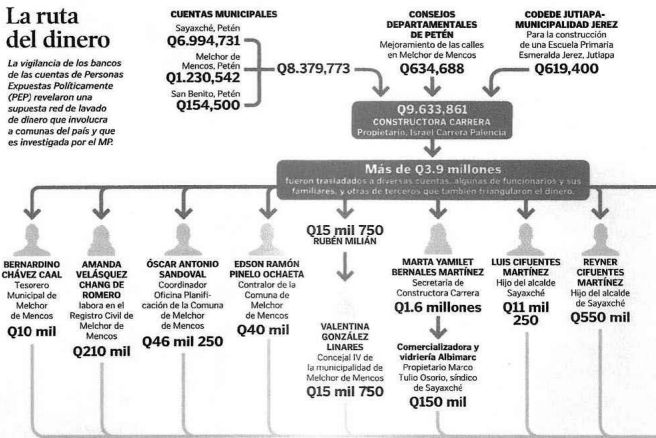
La ruta del dinero

La vigilancia de los bancos de las cuentas de Personas Expuestas Políticamente (PEP) revelaron una supuesta red de lavado de dinero que involucra a comunas del país y que es investigada por el MP.

CUENTAS MUNICIPALES
Sayaxché, Petén
Q6.994,731
Melchor de Mencos, Petén
Q1.230,542
San Benito, Petén
Q154,500

Q8.379,773

CONSEJOS DEPARTAMENTALES DE PETÉN
Mejoramiento de las calles en Melchor de Mencos
Q634,688

CODEDE JUTIAPA-MUNICIPALIDAD JEREZ
Para la construcción de una Escuela Primaria Esmeralda Jerez, Jutiapa
Q619,400

Q9.633,861
CONSTRUCTORA CARRERA
Propietario, Israel Carrera Palencia

Más de Q3.9 millones
fueron trasladados a diversas cuentas, algunas de funcionarios y sus familiares, y otras de terceros que también triangularon el dinero.

BERNARDINO CHÁVEZ CAAL
Tesorero Municipal de Melchor de Mencos
Q10 mil

AMANDA VELÁSQUEZ CHANG DE ROMERO
labora en el Registro Civil de Melchor de Mencos
Q210 mil

ÓSCAR ANTONIO SANDOVAL
Coordinador Oficina Planificación de la Comuna de Melchor de Mencos
Q46 mil 250

EDSON RAMÓN PINELO OCHAETA
Contralor de la Comuna de Melchor de Mencos
Q40 mil

Q15 mil 750
RUBÉN MILIÁN

VALENTINA GONZÁLEZ LINARES
Concejal IV de la municipalidad de Melchor de Mencos
Q15 mil 750

MARTA YAMILET BERNALES MARTÍNEZ
Secretaria de Constructora Carrera
Q1.6 millones

Comercializadora y vidriería Albimarc
Propietario Marco Tulio Osorio, síndico de Sayaxché
Q150 mil

LUIS CIFUENTES MARTÍNEZ
Hijo del alcalde Sayaxché
Q11 mil 250

REYNER CIFUENTES MARTÍNEZ
Hijo del alcalde de Sayaxché
Q550 mil